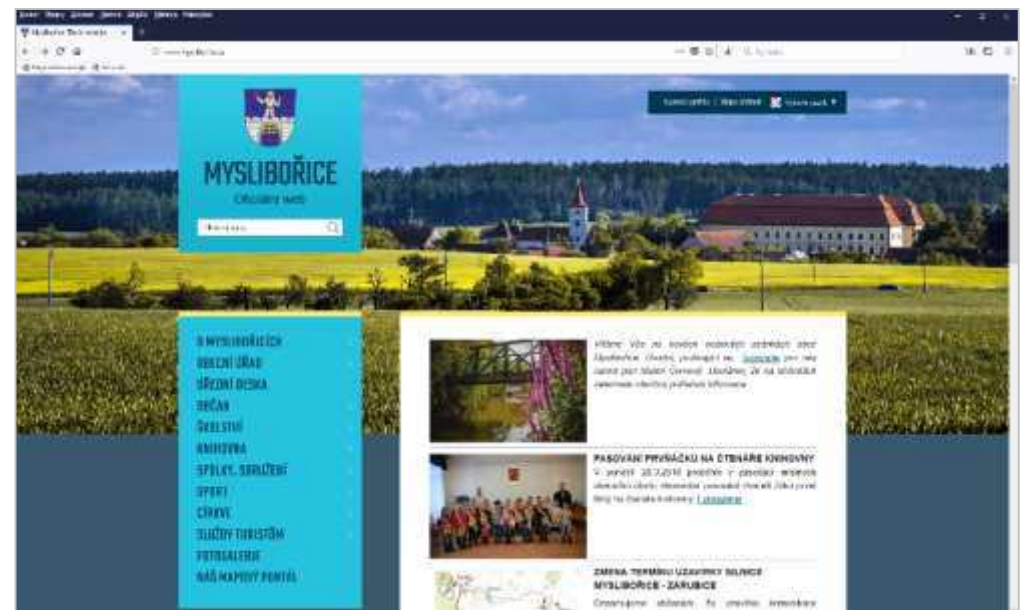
MYSLIBOŘICE
Oficiální web

O MYSLIBOŘICÍCH
OBECNÍ ÚŘAD
ÚŘEDNÍ DESKA
OBČAN
ŠKOLSTVÍ
KNIHOVNA
SPOLKY, SDRUŽENÍ
SPORT
CÍRKVE
SLUŽBY TURISTŮM
FOTOGALERIE
NÁŠ MAPOVÝ PORTÁL

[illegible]

PASOVÁNÍ PRVŇÁČKŮ NA ČTENÁŘE KNIHOVNY
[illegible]

ZMĚNA TERMÍNU UZAVÍRKY SILNICE MYSLIBOŘICE - ZÁRUBICE
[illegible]